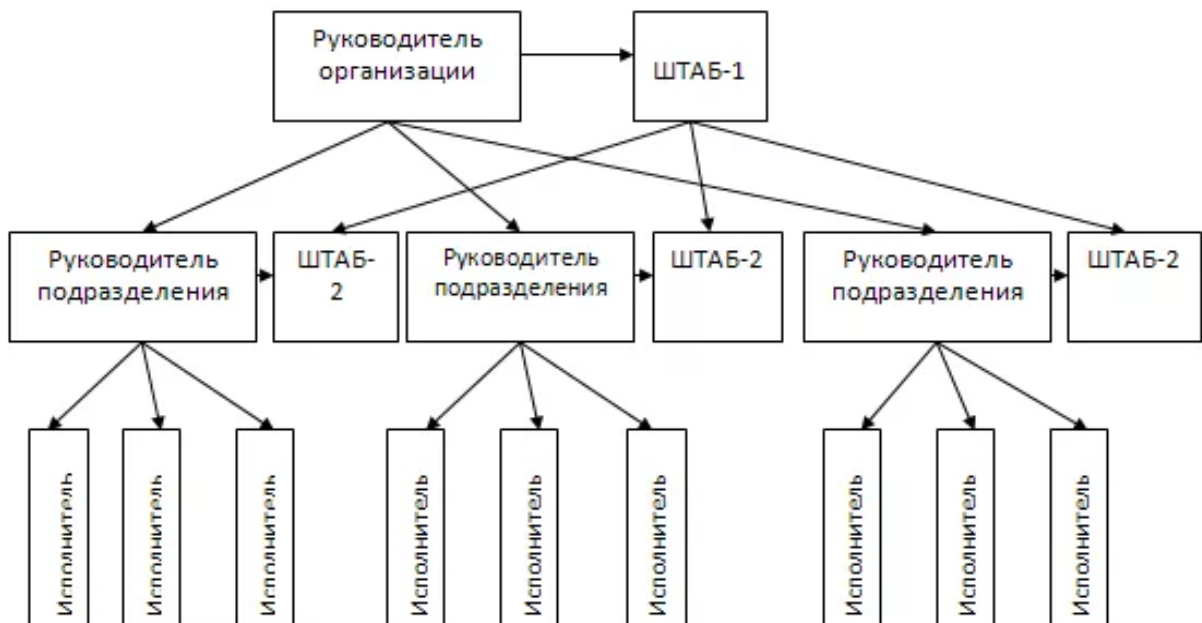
Руководитель организации

ШТАБ-1

Руководитель подразделения

ШТАБ-2

Руководитель подразделения

ШТАБ-2

Руководитель подразделения

ШТАБ-2

Исполнитель

Исполнитель

Исполнитель

Исполнитель

Исполнитель

Исполнитель

Исполнитель

Исполнитель

Исполнитель